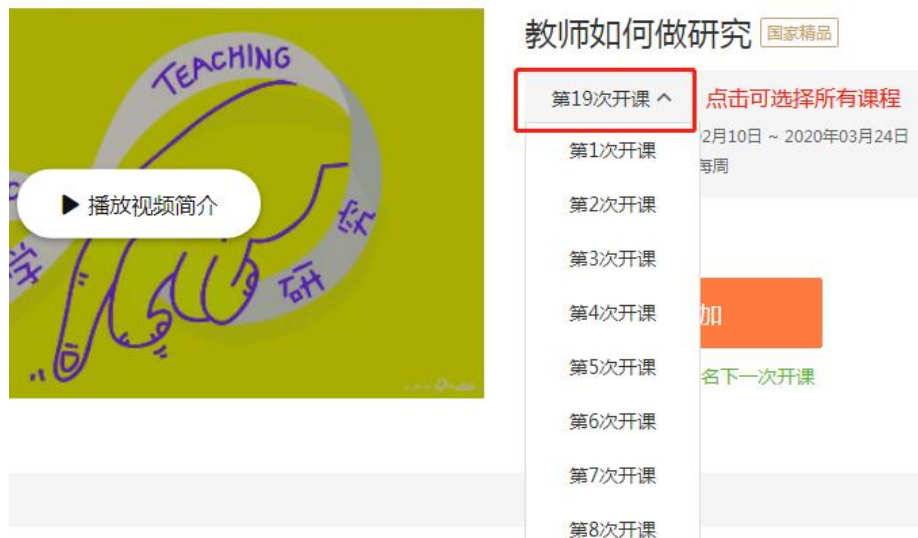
TEACHING

研究

▶ 播放视频简介

教师如何做研究 国家精品

第19次开课 ^ 点击可选择所有课程

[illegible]2月10日 ~ 2020年03月24日

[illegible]每周

第1次开课

第2次开课

第3次开课

第4次开课

第5次开课

第6次开课

第7次开课

第8次开课

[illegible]加

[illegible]名下一次开课